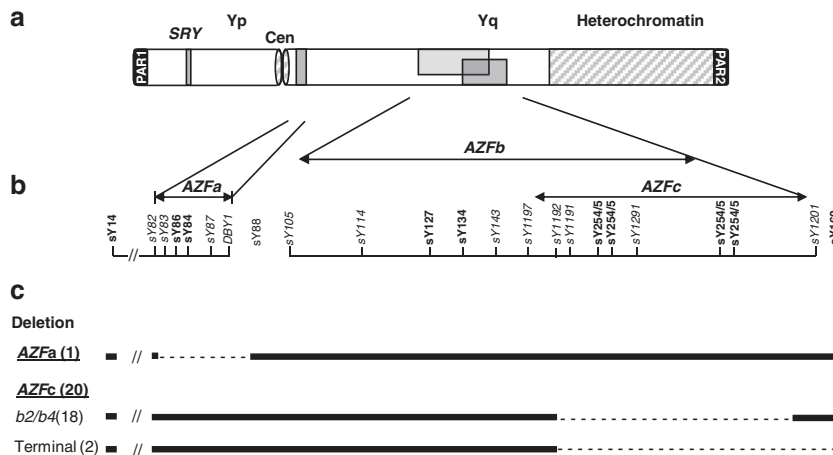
a

SRY Yp Cen Yq Heterochromatin

PAR1 PAR2

b

AZFb

AZFa AZFc

sY14 // sY82 sY83 sY86 sY84 sY87 DBY1 sY88 sY105 sY114 sY127 sY134 sY143 sY1197 sY1192 sY1191 sY254/5 sY254/5 sY1291 sY254/5 sY254/5 sY1201 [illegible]

c

Deletion

AZFa (1) //

AZFc (20)

b2/b4(18) //

Terminal (2) //